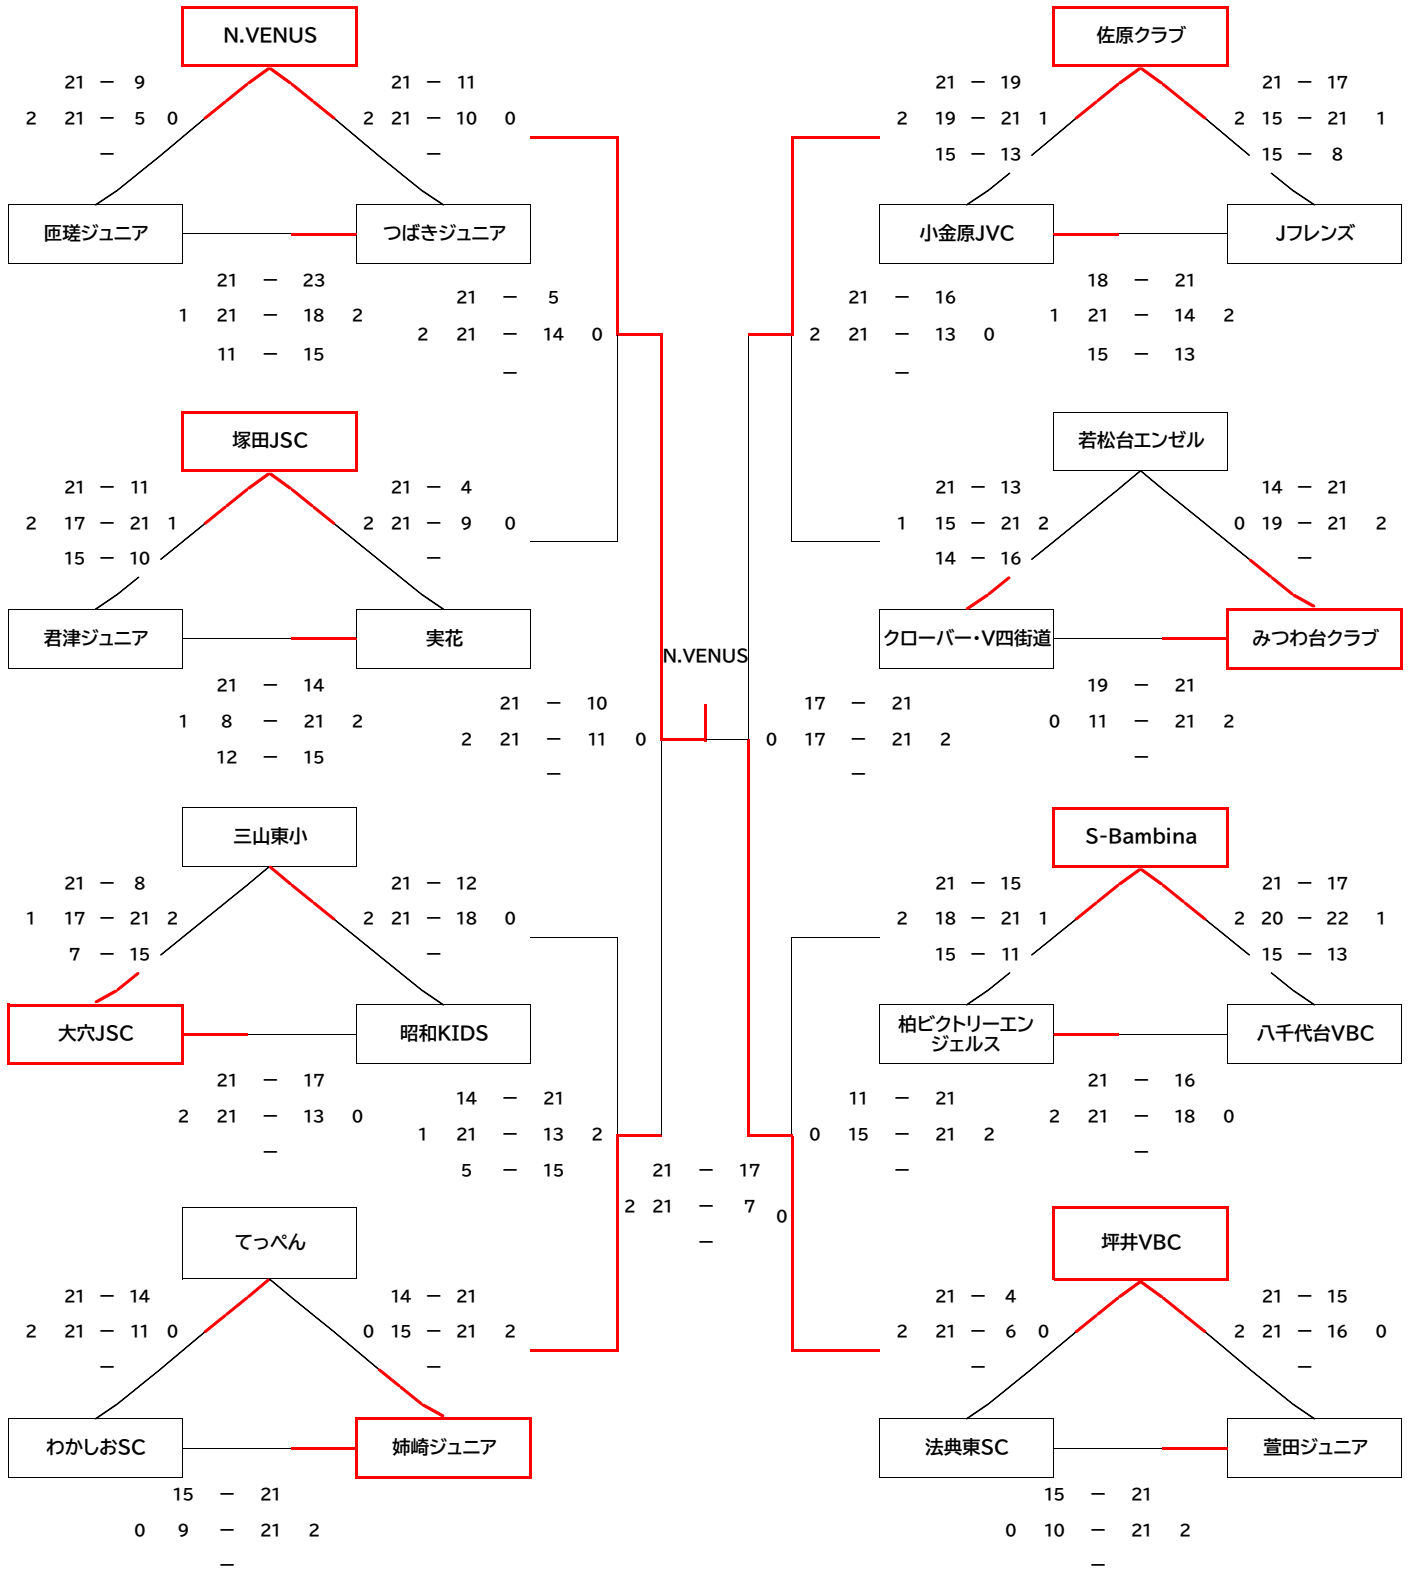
N.VENUS

21 ー 9
2 21 ー 5 0
ー

21 ー 11
2 21 ー 10 0
ー

匝瑳ジュニア

つばきジュニア

21 ー 23
1 21 ー 18 2
11 ー 15

21 ー 5
2 21 ー 14 0
ー

塚田JSC

21 ー 11
2 17 ー 21 1
15 ー 10

21 ー 4
2 21 ー 9 0
ー

君津ジュニア

実花

21 ー 14
1 8 ー 21 2
12 ー 15

21 ー 10
2 21 ー 11 0
ー

三山東小

21 ー 8
1 17 ー 21 2
7 ー 15

21 ー 12
2 21 ー 18 0
ー

大穴JSC

昭和KIDS

21 ー 17
2 21 ー 13 0
ー

14 ー 21
1 21 ー 13 2
5 ー 15

てっぺん

21 ー 14
2 21 ー 11 0
ー

14 ー 21
0 15 ー 21 2
ー

わかしおSC

姉崎ジュニア

15 ー 21
0 9 ー 21 2
ー

N.VENUS

21 ー 17
2 21 ー 7 0
ー

佐原クラブ

21 ー 19
2 19 ー 21 1
15 ー 13

21 ー 17
2 15 ー 21 1
15 ー 8

小金原JVC

Jフレンズ

18 ー 21
1 21 ー 14 2
15 ー 13

21 ー 16
2 21 ー 13 0
ー

若松台エンゼル

21 ー 13
1 15 ー 21 2
14 ー 16

14 ー 21
0 19 ー 21 2
ー

クローバー・V四街道

みつわ台クラブ

19 ー 21
0 11 ー 21 2
ー

17 ー 21
0 17 ー 21 2
ー

S-Bambina

21 ー 15
2 18 ー 21 1
15 ー 11

21 ー 17
2 20 ー 22 1
15 ー 13

柏ビクトリーエンジェルス

八千代台VBC

21 ー 16
2 21 ー 18 0
ー

11 ー 21
0 15 ー 21 2
ー

坪井VBC

21 ー 4
2 21 ー 6 0
ー

21 ー 15
2 21 ー 16 0
ー

法典東SC

萱田ジュニア

15 ー 21
0 10 ー 21 2
ー